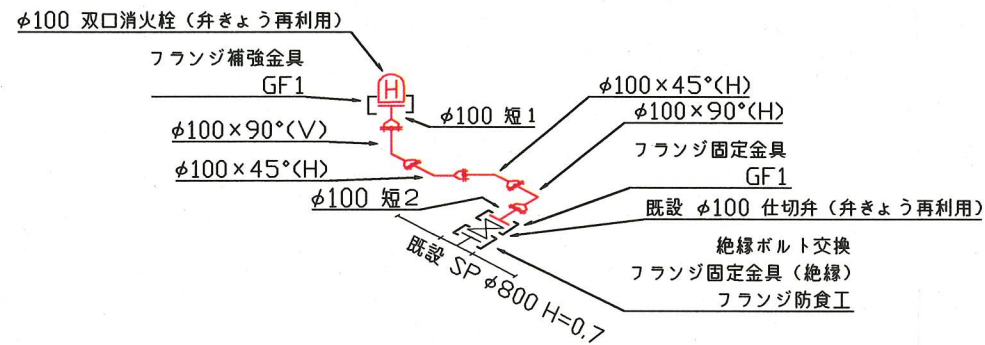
φ100 双口消火栓（弁きょう再利用）

フランジ補強金具
GF1

H

φ100 短1

φ100×90°(V)

φ100×45°(H)

φ100 短2

φ100×45°(H)

φ100×90°(H)

フランジ固定金具
GF1

既設 φ100 仕切弁（弁きょう再利用）

絶縁ボルト交換
フランジ固定金具（絶縁）
フランジ防食工

既設 SP φ800 H=0.7